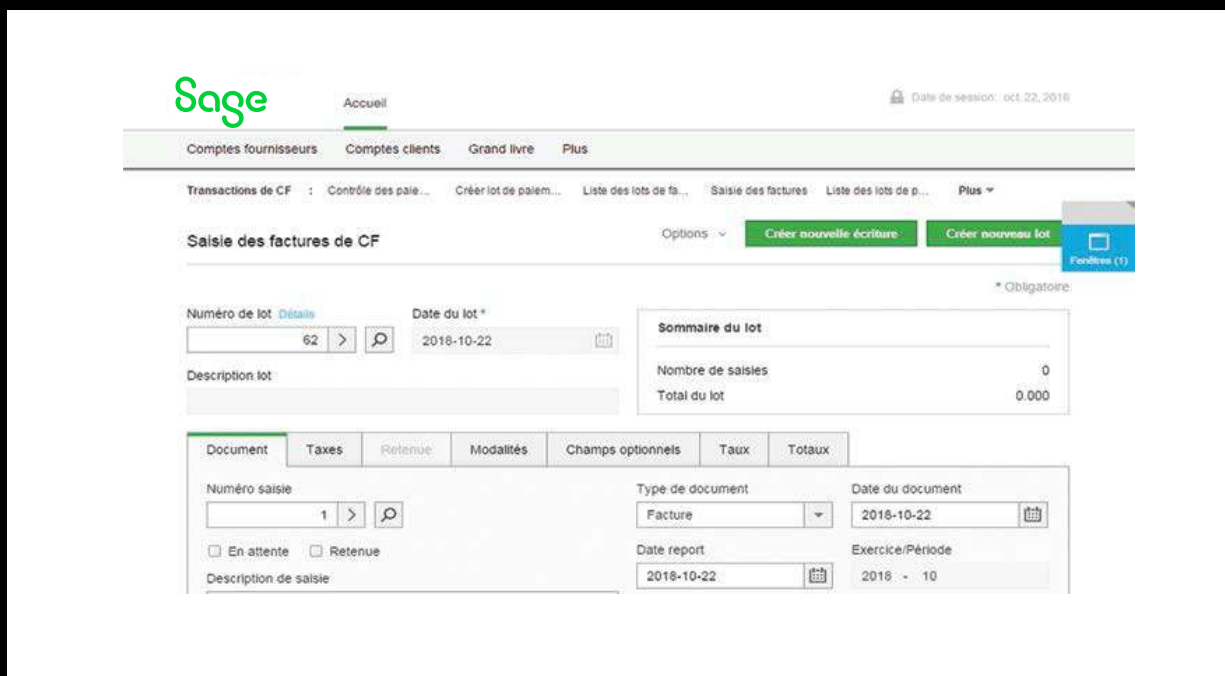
Sage

Accueil

Date de session: oct. 22, 2018

Comptes fournisseurs Comptes clients Grand livre Plus

Transactions de CF : Contrôle des paie... Créer lot de paiem... Liste des lots de fa... Saisie des factures Liste des lots de p... Plus

Saisie des factures de CF

Options Créer nouvelle écriture Créer nouveau lot

Fenêtres (1)

* Obligatoire

Numéro de lot Détails
62

Date du lot *
2018-10-22

Description lot

Sommaire du lot

Nombre de saisies 0
Total du lot 0.000

Document Taxes Retenue Modalités Champs optionnels Taux Totaux

Numéro saisie
1

En attente Retenue

Description de saisie

Type de document
Facture

Date report
2018-10-22

Date du document
2018-10-22

Exercice/Période
2018 - 10